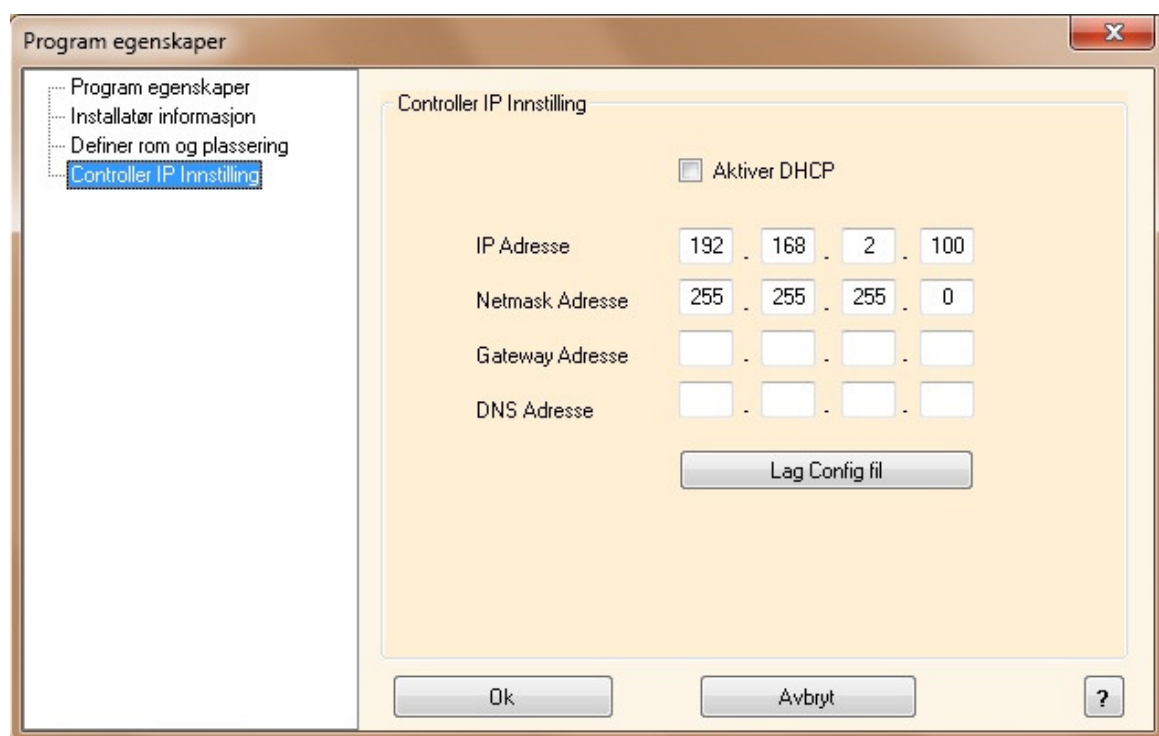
Program egenskaper

Program egenskaper
Installatør informasjon
Definer rom og plassering
Controller IP Innstilling

Controller IP Innstilling

Aktiver DHCP

IP Adresse 192 . 168 . 2 . 100
Netmask Adresse 255 . 255 . 255 . 0
Gateway Adresse . . .
DNS Adresse . . .

Lag Config fil

Ok
Avbryt
?